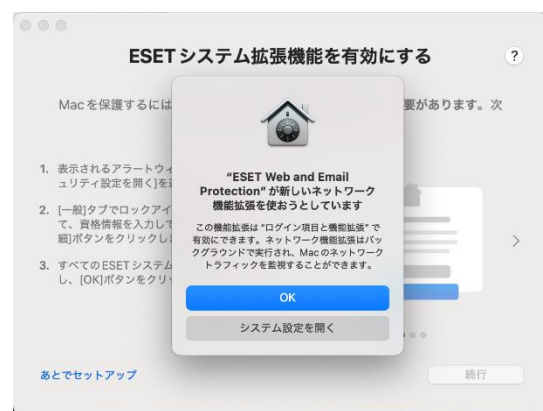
ESETシステム拡張機能を有効にする

?

Macを保護するには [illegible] 要があります。次

1. 表示されるアラートウィ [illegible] ュリティ設定を開く]を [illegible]

2. [一般]タブでロックアイ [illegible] て、資格情報を入力して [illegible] 細]ボタンをクリックし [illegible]

3. すべてのESETシステム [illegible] し、[OK]ボタンをクリッ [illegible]

"ESET Web and Email Protection" が新しいネットワーク機能拡張を使おうとしています

この機能拡張は"ログイン項目と機能拡張"で有効にできます。ネットワーク機能拡張はバックグラウンドで実行され、Macのネットワークトラフィックを監視することができます。

OK

システム設定を開く

あとでセットアップ

続行